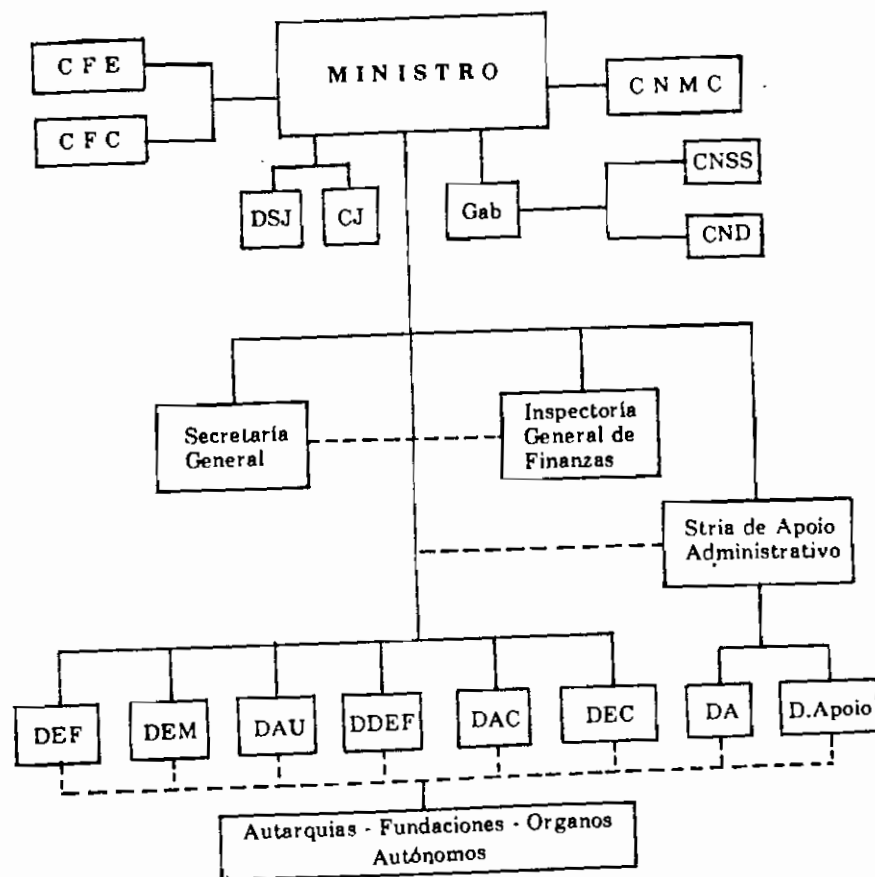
C F E

C F C

M I N I S T R O

C N M C

DSJ

CJ

Gab

CNSS

CND

Secretaría General

Inspectoría General de Finanzas

Stria de Apoio Administrativo

DEF

DEM

DAU

DDEF

DAC

DEC

DA

D.Apoio

Autarquias - Fundaciones - Organos Autónomos